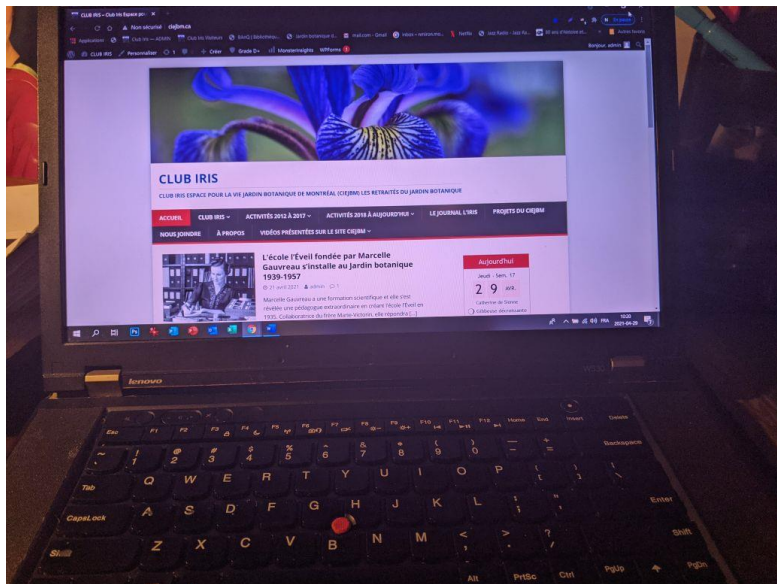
CLUB IRIS – Club Iris Espace po ×

Non sécurisé | ciejbm.ca

Applications | Club Iris — ADMIN | Club Iris Visiteurs | BAnQ | Bibliothèqu... | Jardin botanique d... | mail.com - Gmail | Inbox – version.mo... | Netflix | Jazz Radio - Jazz Ra... | 80 ans d'histoire et... | Autres favoris

CLUB IRIS | Personnaliser | 3 | 0 | + Créer | Grade D+ | MonsterInsights | WPForms

Bonjour, admin

CLUB IRIS

CLUB IRIS ESPACE POUR LA VIE JARDIN BOTANIQUE DE MONTRÉAL (CIEJBM) LES RETRAITÉS DU JARDIN BOTANIQUE

ACCUEIL | CLUB IRIS | ACTIVITÉS 2012 À 2017 | ACTIVITÉS 2018 À AUJOURD'HUI | LE JOURNAL L'IRIS | PROJETS DU CIEJBM | NOUS JOINDRE | À PROPOS | VIDÉOS PRÉSENTÉES SUR LE SITE CIEJBM

L'école l'Éveil fondée par Marcelle Gauvreau s'installe au Jardin botanique 1939-1957

21 avril 2021 | admin | 0

Marcelle Gauvreau a une formation scientifique et elle s'est révélée une pédagogue extraordinaire en créant l'école l'Éveil en 1935. Collaboratrice du frère Marie-Victorin, elle répondra [...]

Aujourd'hui

Jeudi - Sem. 17

2 9 AVR.

Catherine de Sienne

Célébrer décroissante

FRA 10:20 2021-04-29

lenovo

Esc F1 F2 F3 F4 F5 F6 F7 F8 F9 F10 F11 F12 Home End Insert Delete

~ ` ! 1 @ 2 # 3 $ 4 % 5 ^ 6 & 7 * 8 ( 9 ) 0 _ - + = Backspace

Tab Q W E R T Y U I O P { [ } ]

CapsLock A S D F G H J K L : ; " ' Enter

Shift Z X C V B N M < , > . ? / Shift

Alt PrtSc Ctrl PgUp PgDn